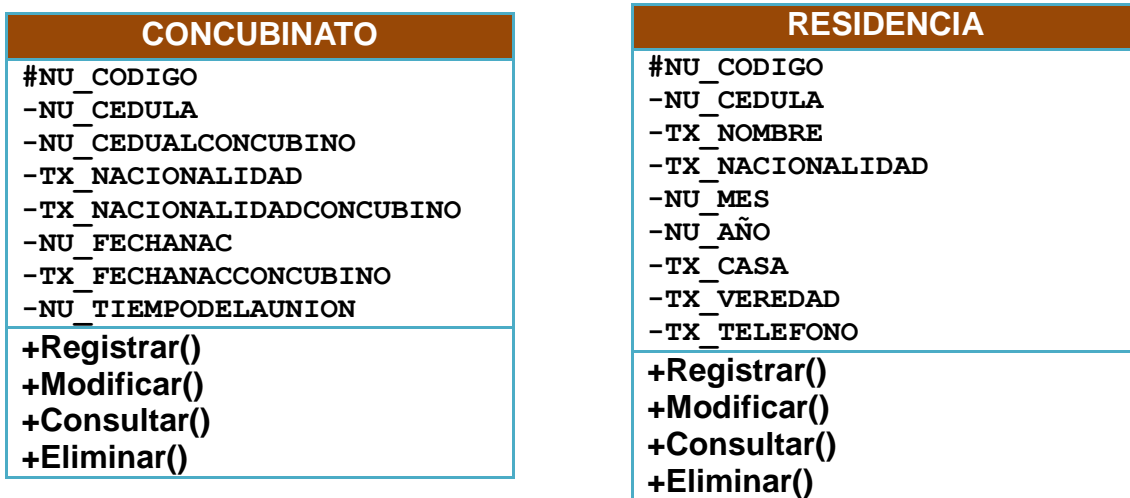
CONCUBINATO

#NU_CODIGO
-NU_CEDULA
-NU_CEDUALCONCUBINO
-TX_NACIONALIDAD
-TX_NACIONALIDADCONCUBINO
-NU_FECHANAC
-TX_FECHANACCONCUBINO
-NU_TIEMPODELAUNION

+Registrar()
+Modificar()
+Consultar()
+Eliminar()

RESIDENCIA

#NU_CODIGO
-NU_CEDULA
-TX_NOMBRE
-TX_NACIONALIDAD
-NU_MES
-NU_AÑO
-TX_CASA
-TX_VEREDAD
-TX_TELEFONO

+Registrar()
+Modificar()
+Consultar()
+Eliminar()